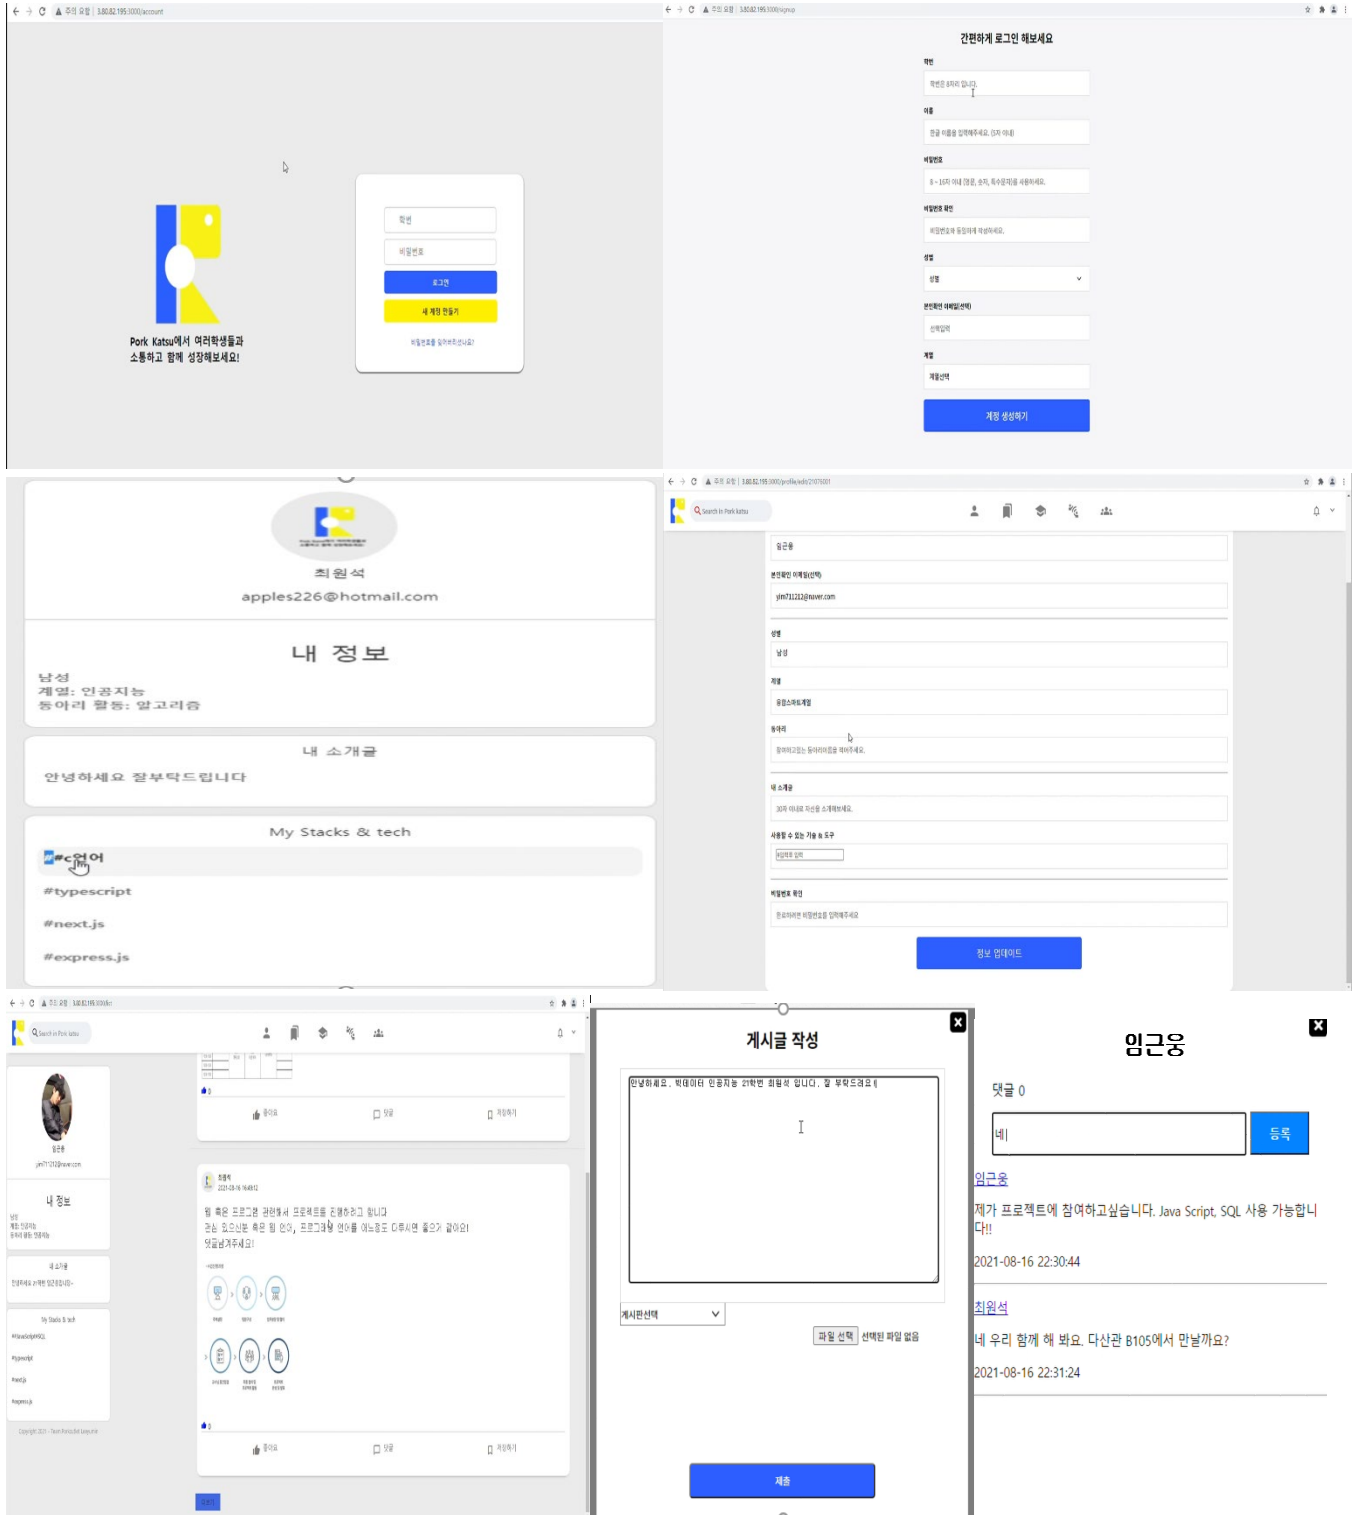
주의 요함 | 3.80.82.195:3000/account

Pork Katsu에서 여러학생들과 소통하고 함께 성장해보세요!

학번

비밀번호

로그인

새 계정 만들기

비밀번호를 잊어버리셨나요?

주의 요함 | 3.80.82.195:3000/signup

간편하게 로그인 해보세요

학번

학번은 8자리 입니다.

이름

한글 이름을 입력해주세요. (5자 이내)

비밀번호

8 ~ 16자 이내 (영문, 숫자, 특수문자)를 사용하세요.

비밀번호 확인

비밀번호와 동일하게 작성하세요.

성별

성별

본인확인 이메일(선택)

선택입력

계열

계열선택

계정 생성하기

최원석

apples226@hotmail.com

내 정보

남성
계열: 인공지능
동아리 활동: 알고리즘

내 소개글

안녕하세요 잘부탁드립니다

My Stacks & tech

#c언어

#typescript

#next.js

#express.js

주의 요함 | 3.80.82.195:3000/profile/edit/21075001

Search in Pork katsu

임근웅

본인확인 이메일(선택)

yim711212@naver.com

성별

남성

계열

융합소프트계열

동아리

참여하고있는 동아리이름을 채워주세요.

내 소개글

30자 이내로 자신을 소개해보세요.

사용할 수 있는 기술 & 도구

비밀번호 확인

변경하려면 비밀번호를 입력해주세요

정보 업데이트

Search in Pork katsu

임근웅

yim711212@naver.com

내 정보

내 소개글

My Stacks & tech

#JavaScript#SQL

#typescript

#next.js

#express.js

좋아요

댓글

저장하기

최원석

2021-08-16 16:49:12

웹 혹은 프로그램 관련해서 프로젝트를 진행하려고 합니다.
관심 있으신분 혹은 웹 언어, 프로그래밍 언어를 어느정도 다루시면 좋으신 같아요!
댓글남겨주세요!

좋아요

댓글

저장하기

게시글 작성

안녕하세요. 빅데이터 인공지능 21학번 최원석 입니다. 잘 부탁드려요!

게시판선택

파일 선택 선택된 파일 없음

제출

임근웅

댓글 0

네|

등록

임근웅

제가 프로젝트에 참여하고싶습니다. Java Script, SQL 사용 가능합니다!!

2021-08-16 22:30:44

최원석

네 우리 함께 해 봐요. 다산관 B105에서 만날까요?

2021-08-16 22:31:24